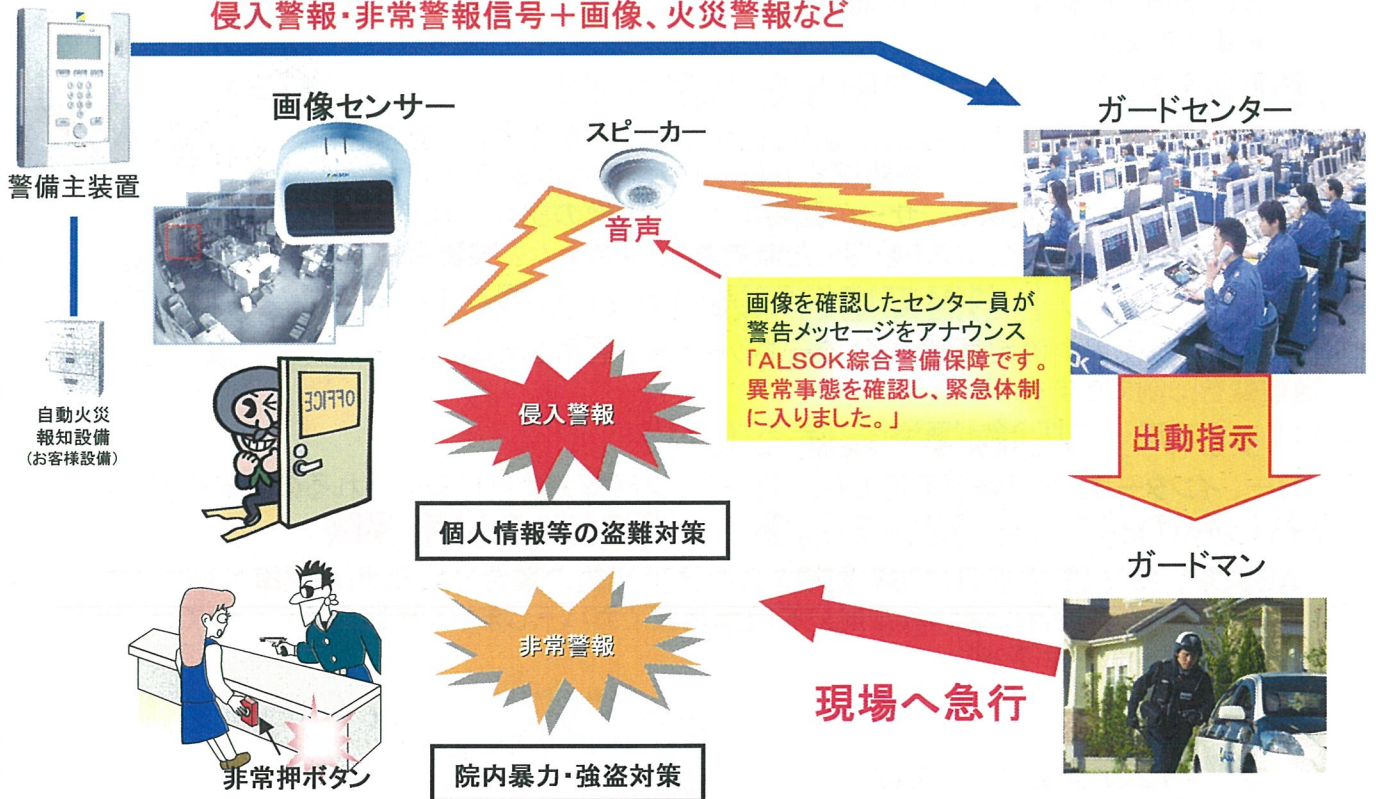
侵入警報・非常警報信号＋画像、火災警報など

警備主装置

画像センサー

スピーカー

音声

ガードセンター

自動火災報知設備
（お客様設備）

画像を確認したセンター員が警告メッセージをアナウンス
「ALSOK綜合警備保障です。異常事態を確認し、緊急体制に入りました。」

OFFICE

侵入警報

出動指示

個人情報等の盗難対策

ガードマン

非常警報

現場へ急行

非常押ボタン

院内暴力・強盗対策